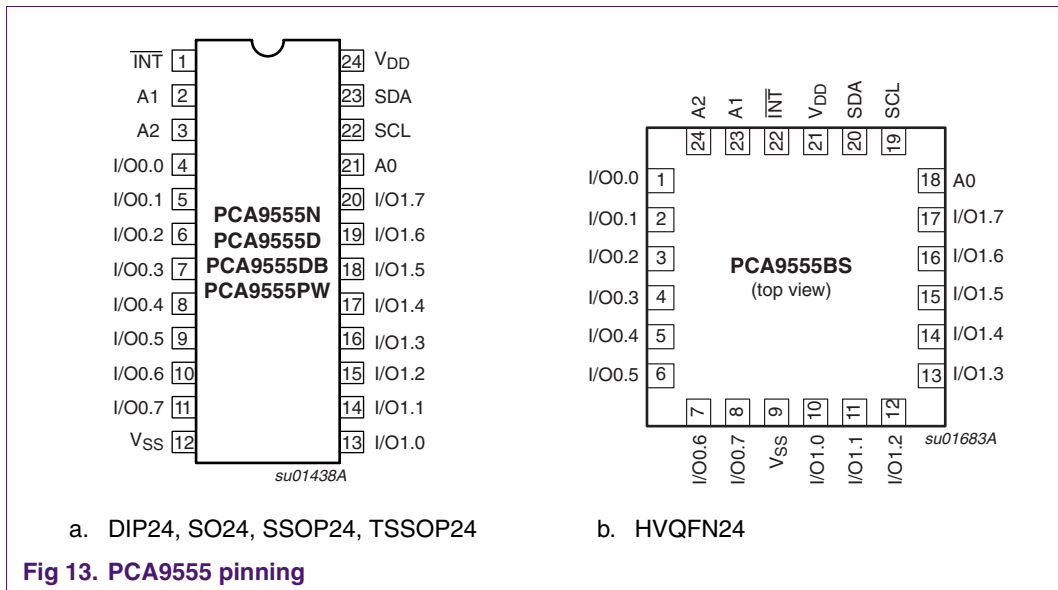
$\overline{INT}$ 1
A1 2
A2 3
I/O0.0 4
I/O0.1 5
I/O0.2 6
I/O0.3 7
I/O0.4 8
I/O0.5 9
I/O0.6 10
I/O0.7 11
$V_{SS}$ 12

24 $V_{DD}$
23 SDA
22 SCL
21 A0
20 I/O1.7
19 I/O1.6
18 I/O1.5
17 I/O1.4
16 I/O1.3
15 I/O1.2
14 I/O1.1
13 I/O1.0

PCA9555N
PCA9555D
PCA9555DB
PCA9555PW

su01438A

A2 24
A1 23
$\overline{INT}$ 22
$V_{DD}$ 21
SDA 20
SCL 19

I/O0.0 1
I/O0.1 2
I/O0.2 3
I/O0.3 4
I/O0.4 5
I/O0.5 6

18 A0
17 I/O1.7
16 I/O1.6
15 I/O1.5
14 I/O1.4
13 I/O1.3

PCA9555BS
(top view)

7 I/O0.6
8 I/O0.7
9 $V_{SS}$
10 I/O1.0
11 I/O1.1
12 I/O1.2

su01683A

a. DIP24, SO24, SSOP24, TSSOP24

b. HVQFN24

Fig 13. PCA9555 pinning